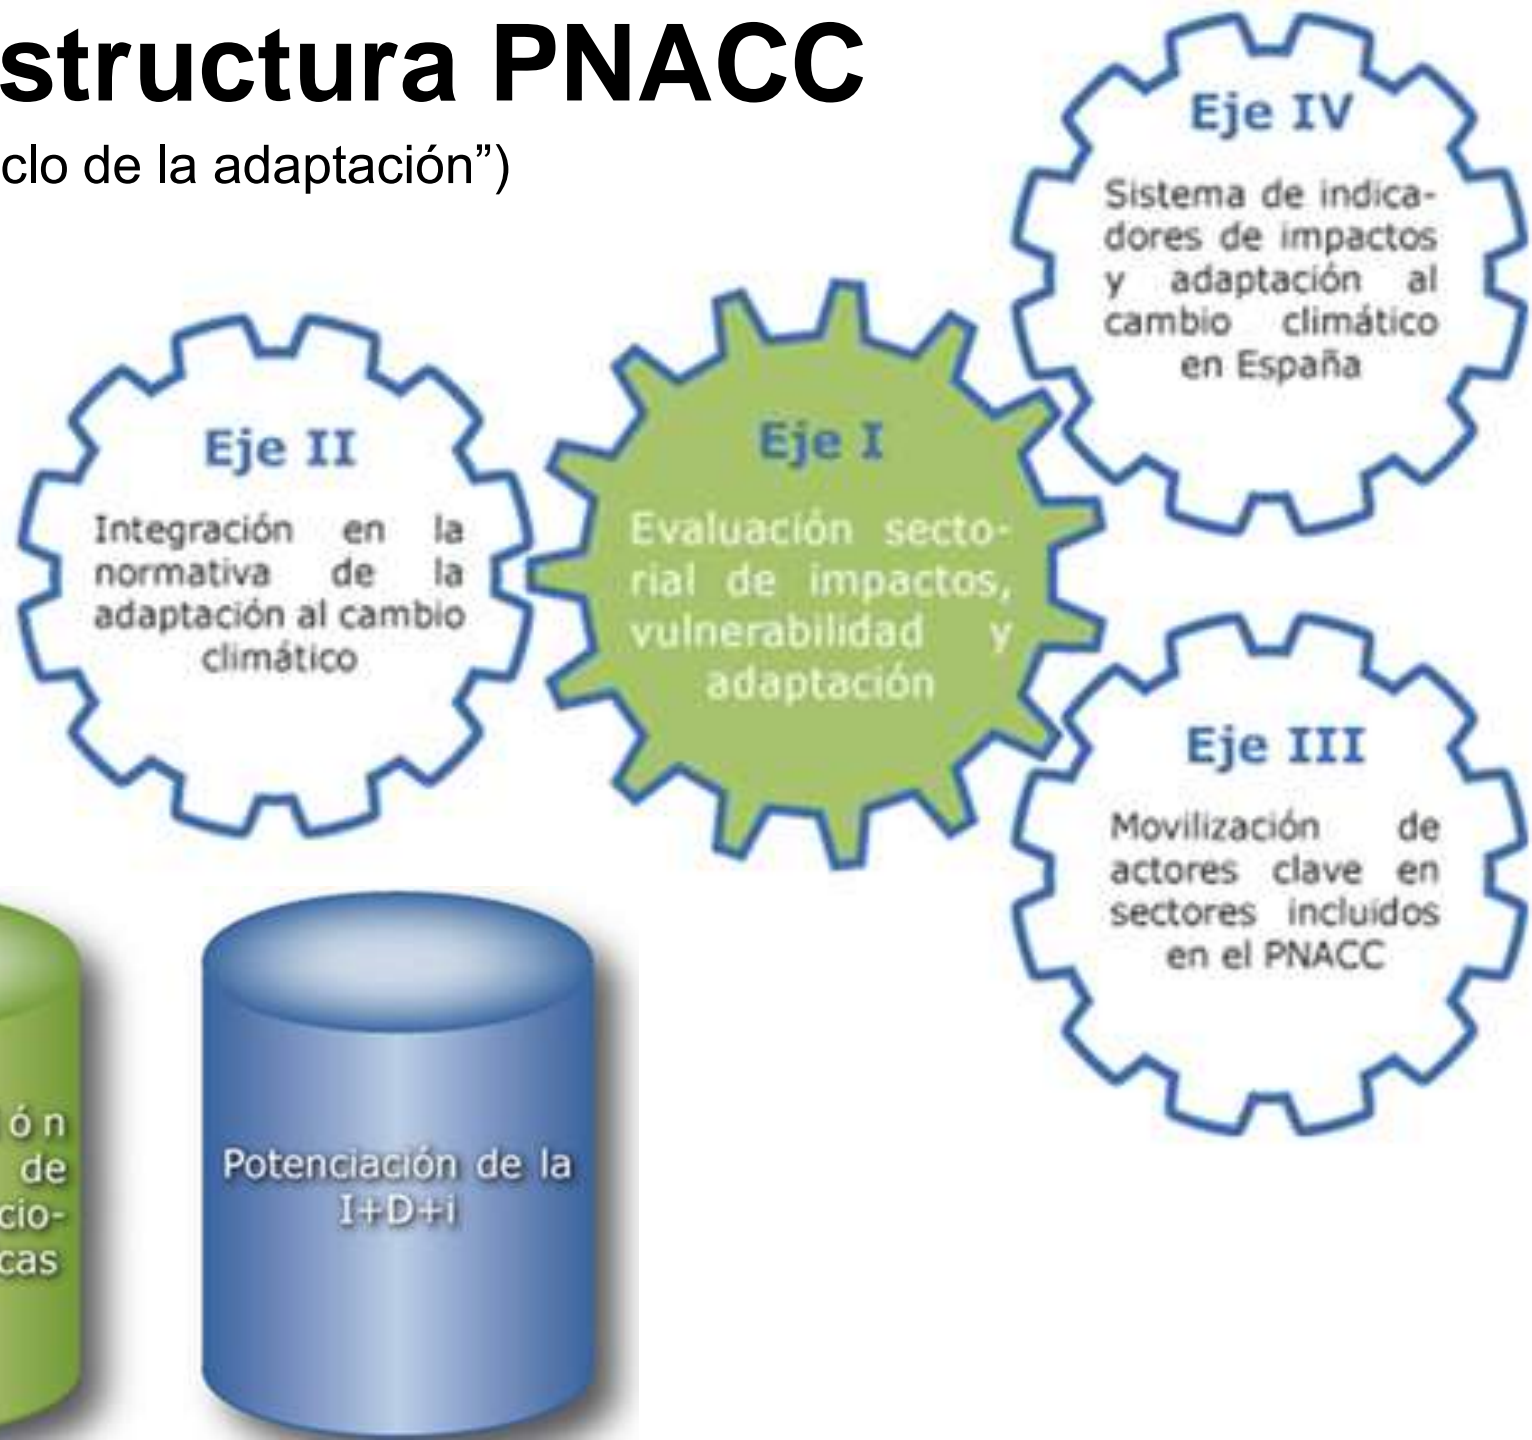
structura PNACC

clo de la adaptación")

Eje IV

Sistema de indicadores de impactos y adaptación al cambio climático en España

Eje II

Integración en la normativa de la adaptación al cambio climático

Eje I

Evaluación sectorial de impactos, vulnerabilidad y adaptación

Eje III

Movilización de actores clave en sectores incluidos en el PNACC

ón
de
cio-
cas

Potenciación de la I+D+i